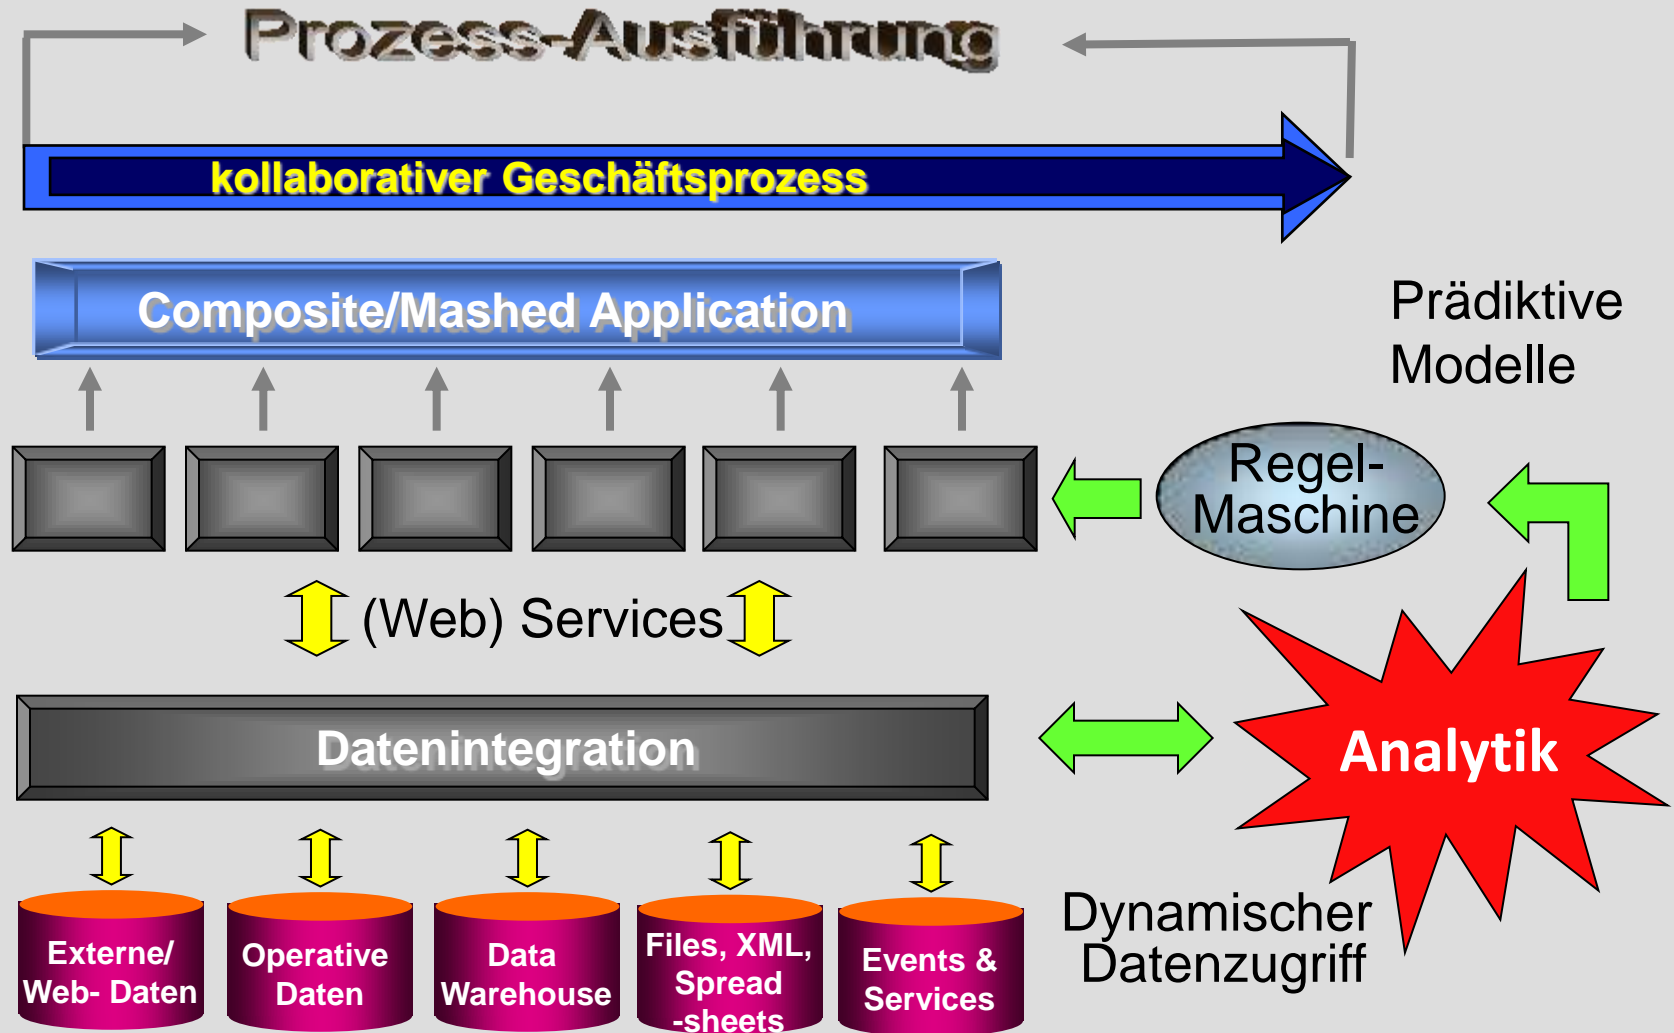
Prozess-Ausführung

kollaborativer Geschäftsprozess

Composite/Mashed Application

Prädiktive Modelle

Regel-Maschine

(Web) Services

Datenintegration

Analytik

Dynamischer Datenzugriff

Externe/ Web- Daten

Operative Daten

Data Warehouse

Files, XML, Spread -sheets

Events & Services